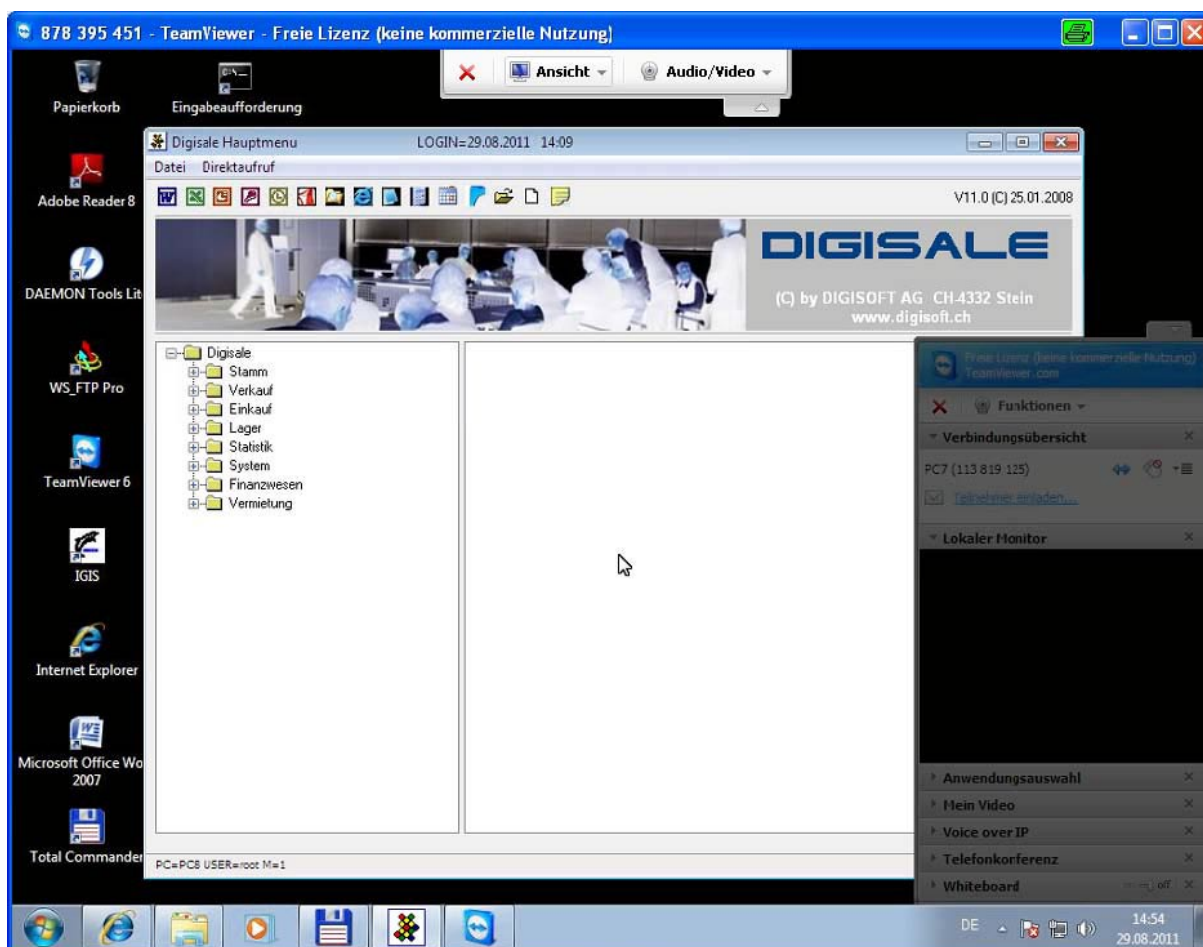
878 395 451 - TeamViewer - Freie Lizenz (keine kommerzielle Nutzung)

Ansicht
Audio/Video

Papierkorb
Eingabeaufforderung
Adobe Reader 8
DAEMON Tools Lit
WS_FTP Pro
TeamViewer 6
IGIS
Internet Explorer
Microsoft Office Wo 2007
Total Commander

Digisale Hauptmenu LOGIN=29.08.2011 14:09
Datei Direktaufruf
V11.0 (C) 25.01.2008
DIGISALE
(C) by DIGISOFT AG CH-4332 Stein
www.digisoft.ch

Digisale
Stamm
Verkauf
Einkauf
Lager
Statistik
System
Finanzwesen
Vermietung

PC=PC8 USER=root M=1

Freie Lizenz (keine kommerzielle Nutzung)
TeamViewer.com
Funktionen
Verbindungsübersicht
PC7 (113 819 125)
Teilnehmer einladen...
Lokaler Monitor
Anwendungsauswahl
Mein Video
Voice over IP
Telefonkonferenz
Whiteboard

DE
14:54
29.08.2011